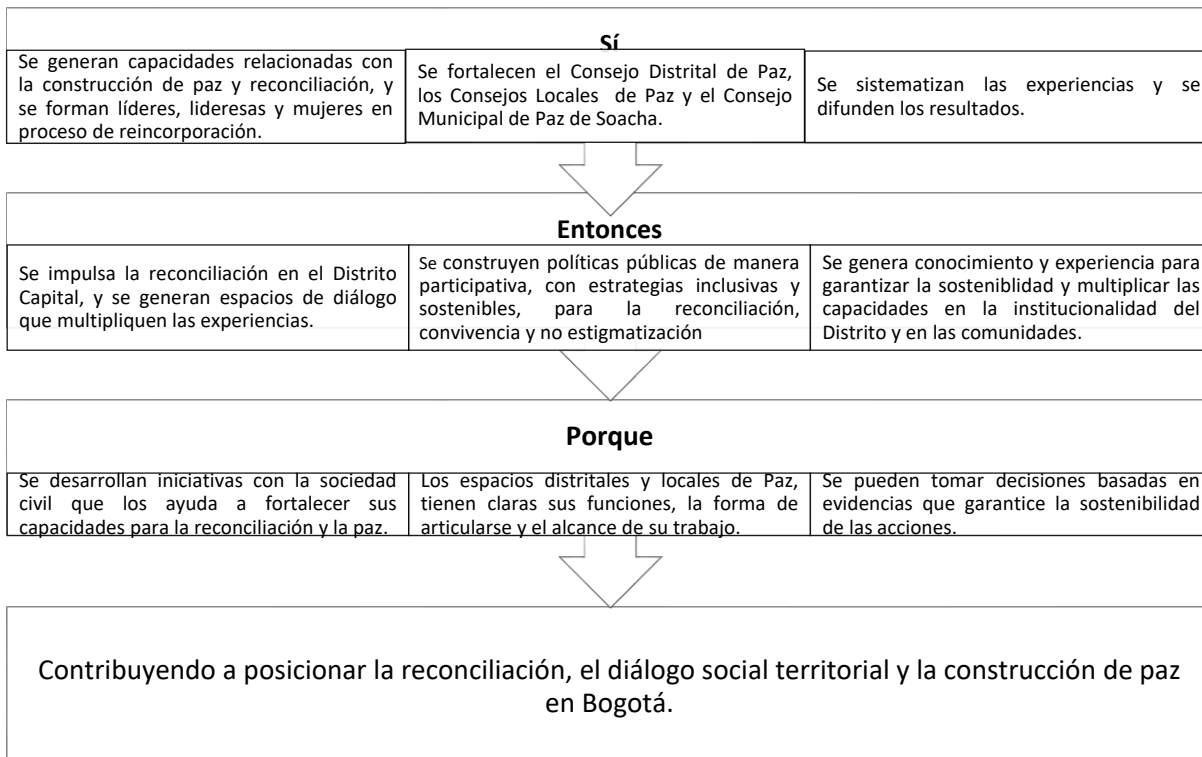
Sí

Se generan capacidades relacionadas con la construcción de paz y reconciliación, y se forman líderes, lideresas y mujeres en proceso de reincorporación.

Se fortalecen el Consejo Distrital de Paz, los Consejos Locales de Paz y el Consejo Municipal de Paz de Soacha.

Se sistematizan las experiencias y se difunden los resultados.

Entonces

Se impulsa la reconciliación en el Distrito Capital, y se generan espacios de diálogo que multipliquen las experiencias.

Se construyen políticas públicas de manera participativa, con estrategias inclusivas y sostenibles, para la reconciliación, convivencia y no estigmatización

Se genera conocimiento y experiencia para garantizar la sosteniblidad y multiplicar las capacidades en la institucionalidad del Distrito y en las comunidades.

Porque

Se desarrollan iniciativas con la sociedad civil que los ayuda a fortalecer sus capacidades para la reconciliación y la paz.

Los espacios distritales y locales de Paz, tienen claras sus funciones, la forma de articularse y el alcance de su trabajo.

Se pueden tomar decisiones basadas en evidencias que garantice la sostenibilidad de las acciones.

Contribuyendo a posicionar la reconciliación, el diálogo social territorial y la construcción de paz en Bogotá.